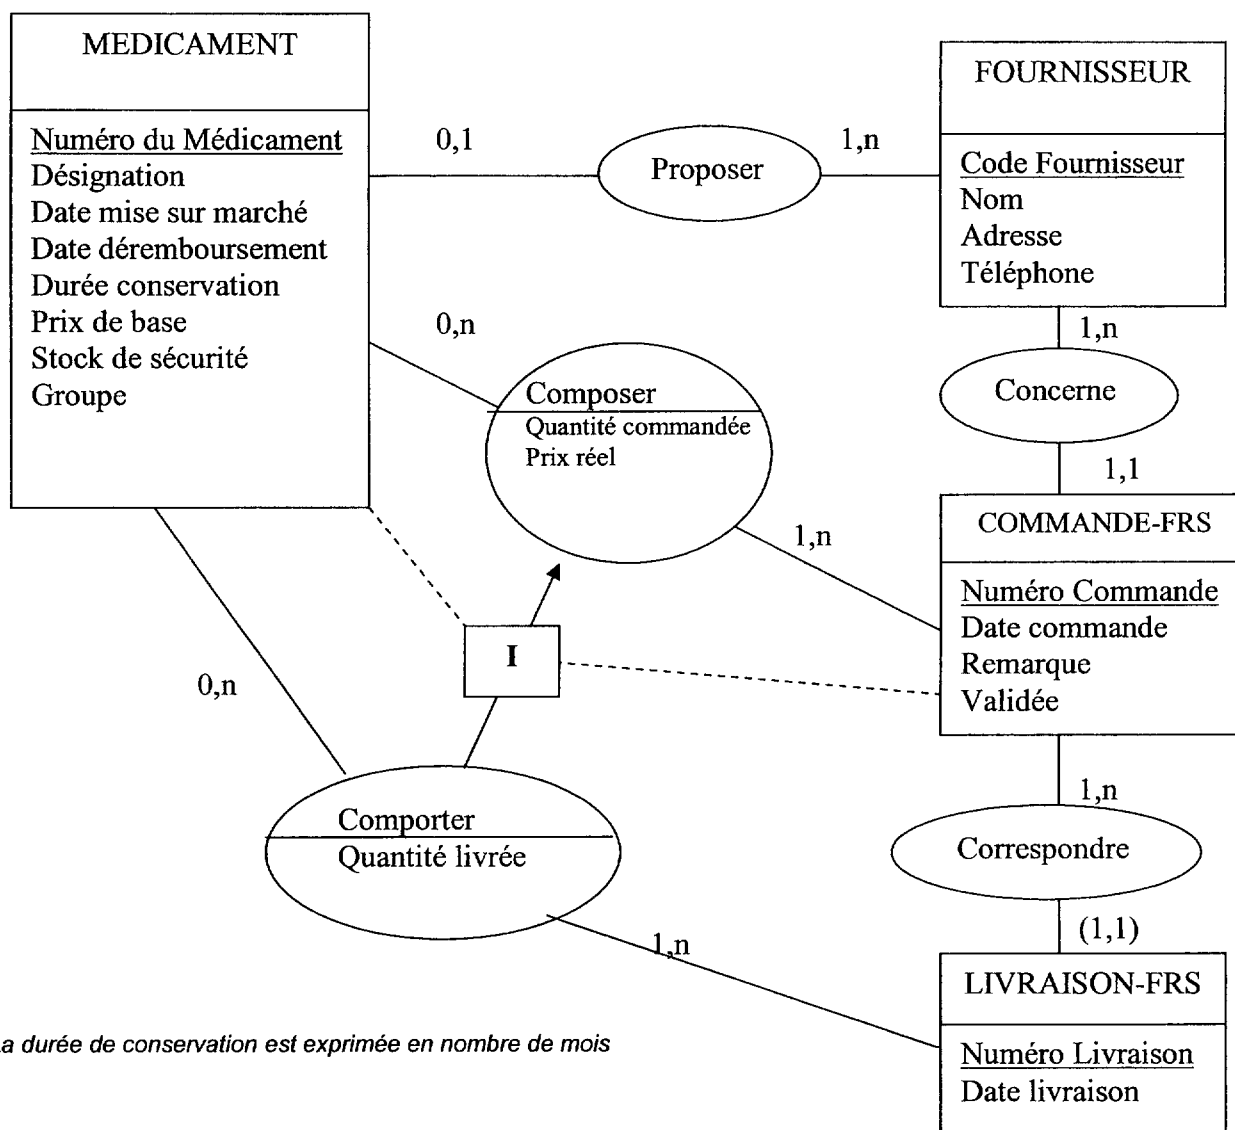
MEDICAMENT

Numéro du Médicament
Désignation
Date mise sur marché
Date déremboursement
Durée conservation
Prix de base
Stock de sécurité
Groupe

0,1

Proposer

1,n

FOURNISSEUR

Code Fournisseur
Nom
Adresse
Téléphone

0,n

Composer
Quantité commandée
Prix réel

1,n

Concerne

1,1

COMMANDE-FRS

Numéro Commande
Date commande
Remarque
Validée

1,n

I

0,n

Comporter
Quantité livrée

1,n

Correspondre

(1,1)

1,n

LIVRAISON-FRS

Numéro Livraison
Date livraison

a durée de conservation est exprimée en nombre de mois